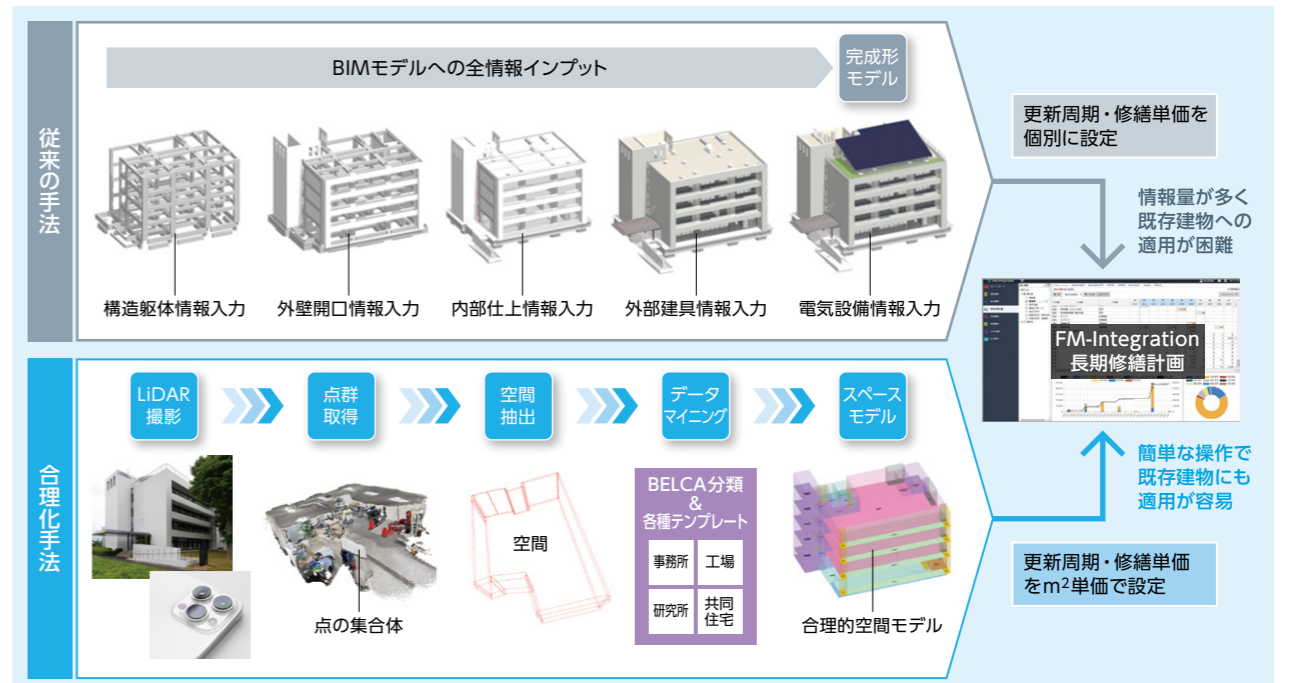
従来の手法

BIMモデルへの全情報インプット

完成形モデル

構造躯体情報入力

外壁開口情報入力

内部仕上情報入力

外部建具情報入力

電気設備情報入力

更新周期・修繕単価を個別に設定

情報量が多く既存建物への適用が困難

FM-Integration
長期修繕計画

簡単な操作で既存建物にも適用が容易

更新周期・修繕単価をm$^2$単価で設定

合理化手法

LiDAR撮影

点群取得

空間抽出

データマイニング

スペースモデル

点の集合体

空間

BELCA分類
&
各種テンプレート

| 事務所 | 工場 |
|---|---|
| 研究所 | 共同住宅 |

合理的空間モデル